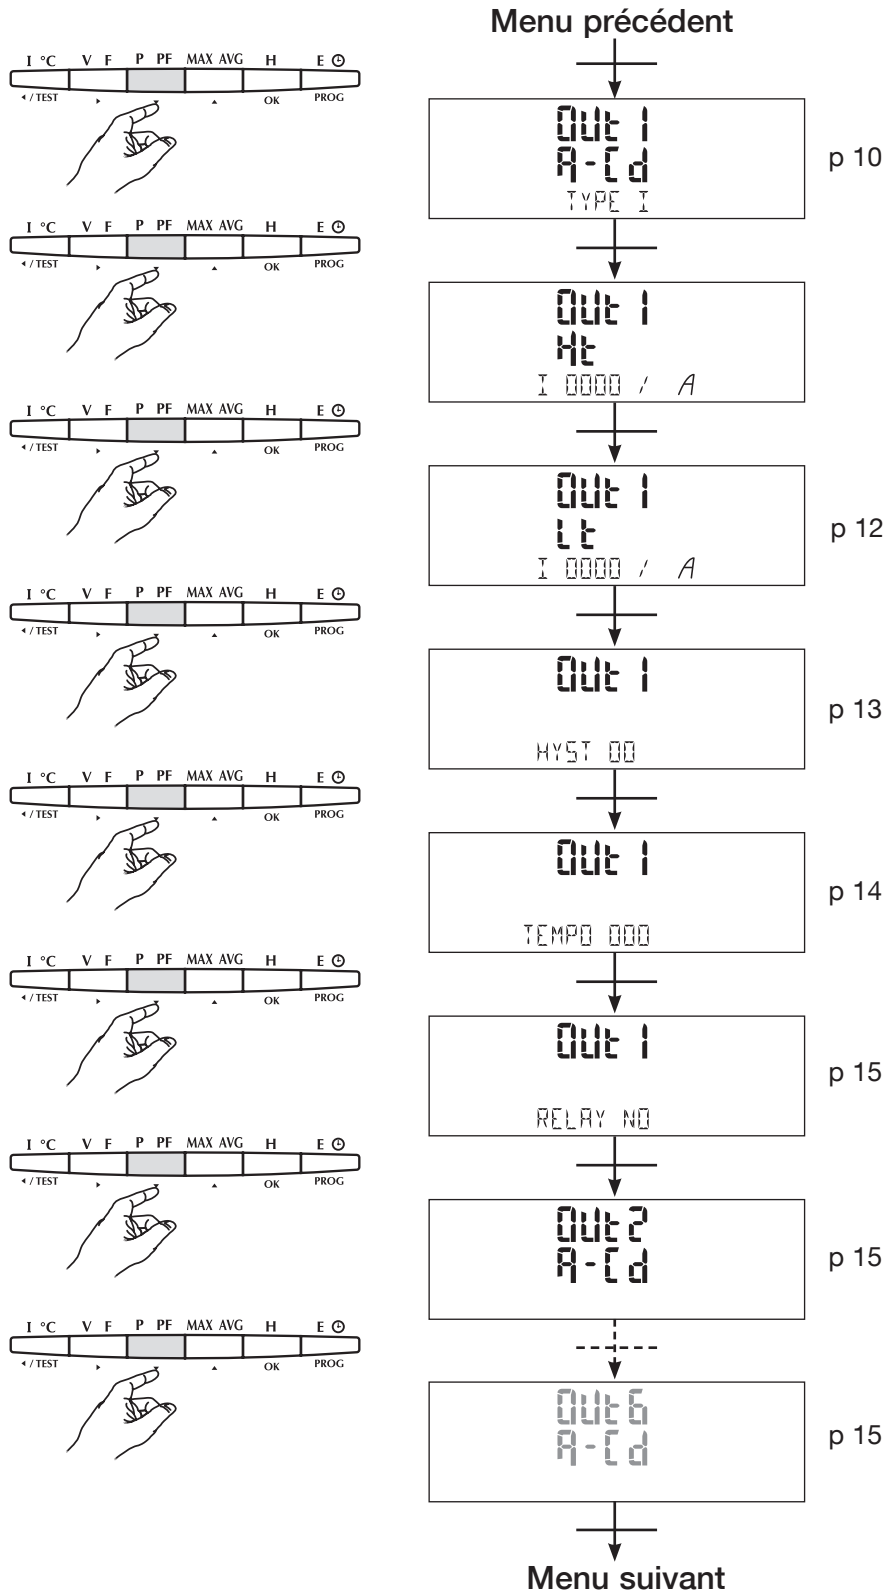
Menu précédent

I °C V F P PF MAX AVG H E ⊙
◂ / TEST ▸ ▾ ▴ OK PROG

Out 1
A-Cd
TYPE I
p 10

I °C V F P PF MAX AVG H E ⊙
◂ / TEST ▸ ▾ ▴ OK PROG

Out 1
Ht
I 0000 / A

I °C V F P PF MAX AVG H E ⊙
◂ / TEST ▸ ▾ ▴ OK PROG

Out 1
Lt
I 0000 / A
p 12

I °C V F P PF MAX AVG H E ⊙
◂ / TEST ▸ ▾ ▴ OK PROG

Out 1
HYST 00
p 13

I °C V F P PF MAX AVG H E ⊙
◂ / TEST ▸ ▾ ▴ OK PROG

Out 1
TEMPO 000
p 14

I °C V F P PF MAX AVG H E ⊙
◂ / TEST ▸ ▾ ▴ OK PROG

Out 1
RELAY NO
p 15

I °C V F P PF MAX AVG H E ⊙
◂ / TEST ▸ ▾ ▴ OK PROG

Out2
A-Cd
p 15

I °C V F P PF MAX AVG H E ⊙
◂ / TEST ▸ ▾ ▴ OK PROG

Out6
A-Cd
p 15

Menu suivant